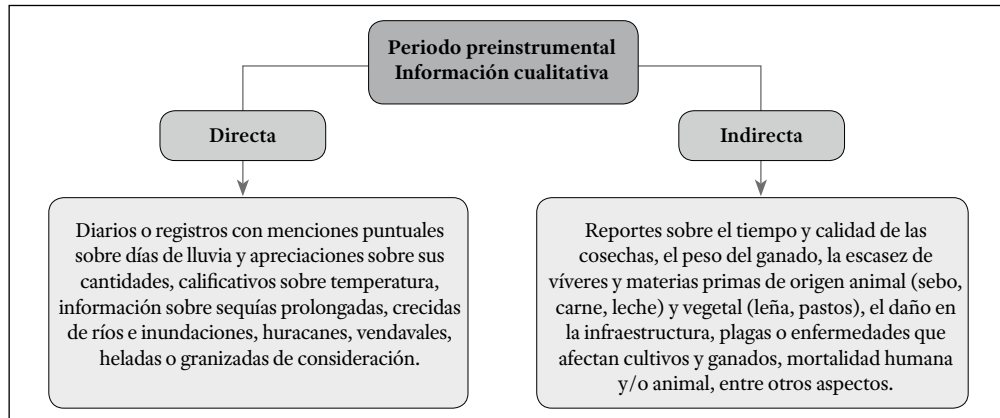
Periodo preinstrumental
Información cualitativa

Directa

Indirecta

Diarios o registros con menciones puntuales sobre días de lluvia y apreciaciones sobre sus cantidades, calificativos sobre temperatura, información sobre sequías prolongadas, crecidas de ríos e inundaciones, huracanes, vendavales, heladas o granizadas de consideración.

Reportes sobre el tiempo y calidad de las cosechas, el peso del ganado, la escasez de víveres y materias primas de origen animal (sebo, carne, leche) y vegetal (leña, pastos), el daño en la infraestructura, plagas o enfermedades que afectan cultivos y ganados, mortalidad humana y/o animal, entre otros aspectos.